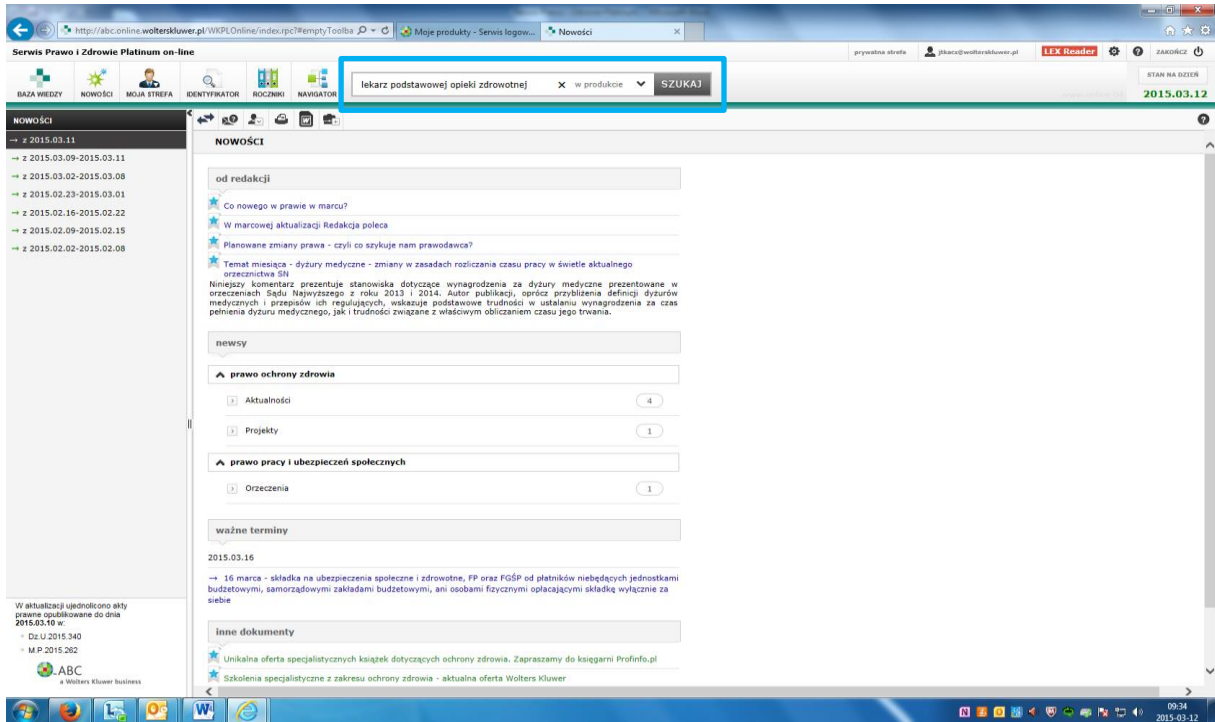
http://abc.online.wolterskluwer.pl/WKPLOnline/index.rpc?#emptyToolba | Moje produkty - Serwis logow... | Nowości

Serwis Prawo i Zdrowie Platinum on-line

prywatna strefa | jtkacz@wolterskluwer.pl | LEX Reader | ZAKOŃCZ

BAZA WIEDZY | NOWOŚCI | MOJA STREFA | IDENTYFIKATOR | ROCZNIKI | NAVIGATOR

lekarz podstawowej opieki zdrowotnej | w produkcie | SZUKAJ

STAN NA DZIEŃ
2015.03.12

NOWOŚCI
→ z 2015.03.11
→ z 2015.03.09-2015.03.11
→ z 2015.03.02-2015.03.08
→ z 2015.02.23-2015.03.01
→ z 2015.02.16-2015.02.22
→ z 2015.02.09-2015.02.15
→ z 2015.02.02-2015.02.08

W aktualizacji ujednolicono akty prawne opublikowane do dnia 2015.03.10 w:
Dz.U.2015.340
M.P.2015.262

ABC
a Wolters Kluwer business

NOWOŚCI

od redakcji

Co nowego w prawie w marcu?
W marcowej aktualizacji Redakcja poleca
Planowane zmiany prawa - czyli co szykuje nam prawodawca?
Temat miesiąca - dyżury medyczne - zmiany w zasadach rozliczania czasu pracy w świetle aktualnego orzecznictwa SN
Niniejszy komentarz prezentuje stanowiska dotyczące wynagrodzenia za dyżury medyczne prezentowane w orzeczeniach Sądu Najwyższego z roku 2013 i 2014. Autor publikacji, oprócz przybliżenia definicji dyżurów medycznych i przepisów ich regulujących, wskazuje podstawowe trudności w ustalaniu wynagrodzenia za czas pełnienia dyżuru medycznego, jak i trudności związane z właściwym obliczaniem czasu jego trwania.

newsy

prawo ochrony zdrowia
Aktualności 4
Projekty 1

prawo pracy i ubezpieczeń społecznych
Orzeczenia 1

ważne terminy

2015.03.16

→ 16 marca - składka na ubezpieczenia społeczne i zdrowotne, FP oraz FGŚP od płatników niebędących jednostkami budżetowymi, samorządowymi zakładami budżetowymi, ani osobami fizycznymi opłacającymi składkę wyłącznie za siebie

inne dokumenty

Unikalna oferta specjalistycznych książek dotyczących ochrony zdrowia. Zapraszamy do księgarni Profinfo.pl
Szkolenia specjalistyczne z zakresu ochrony zdrowia - aktualna oferta Wolters Kluwer

09:34
2015-03-12